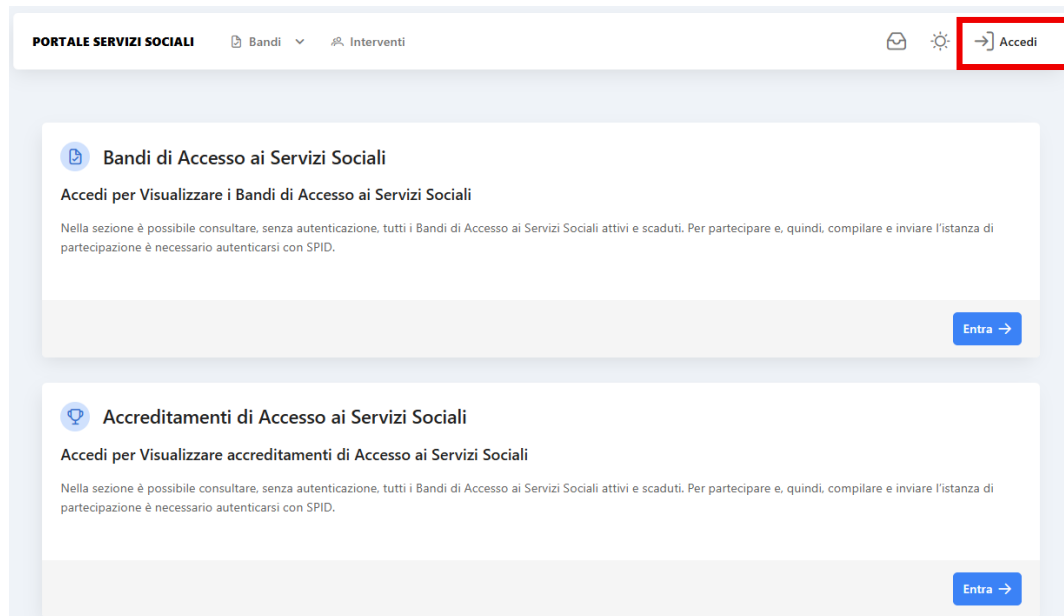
PORTALE SERVIZI SOCIALI Bandi Interventi Accedi

Bandi di Accesso ai Servizi Sociali

Accedi per Visualizzare i Bandi di Accesso ai Servizi Sociali

Nella sezione è possibile consultare, senza autenticazione, tutti i Bandi di Accesso ai Servizi Sociali attivi e scaduti. Per partecipare e, quindi, compilare e inviare l'istanza di partecipazione è necessario autenticarsi con SPID.

Entra →

Accreditamenti di Accesso ai Servizi Sociali

Accedi per Visualizzare accreditamenti di Accesso ai Servizi Sociali

Nella sezione è possibile consultare, senza autenticazione, tutti i Bandi di Accesso ai Servizi Sociali attivi e scaduti. Per partecipare e, quindi, compilare e inviare l'istanza di partecipazione è necessario autenticarsi con SPID.

Entra →